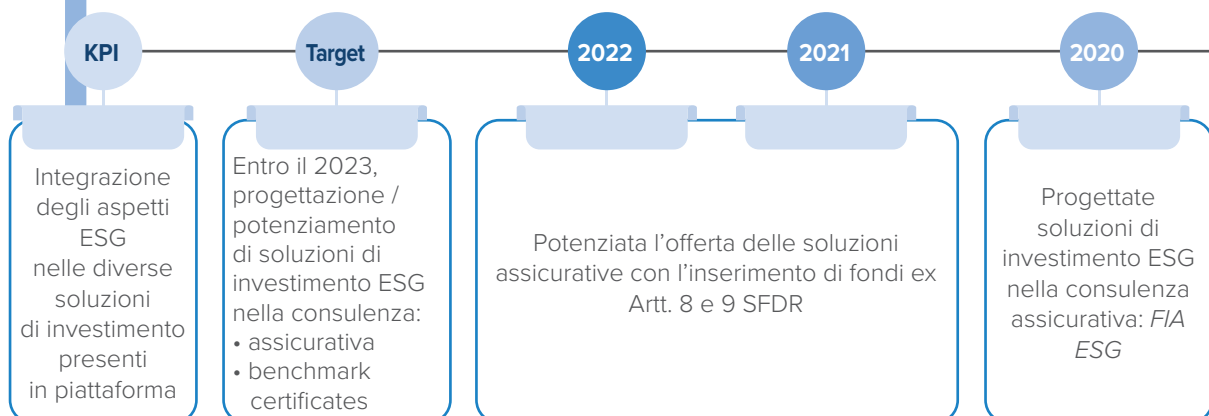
KPI

Target

2022

2021

2020

Integrazione degli aspetti ESG nelle diverse soluzioni di investimento presenti in piattaforma

Entro il 2023, progettazione / potenziamento di soluzioni di investimento ESG nella consulenza:
• assicurativa
• benchmark certificates

Potenziata l'offerta delle soluzioni assicurative con l'inserimento di fondi ex Artt. 8 e 9 SFDR

Progettate soluzioni di investimento ESG nella consulenza assicurativa: *FIA ESG*